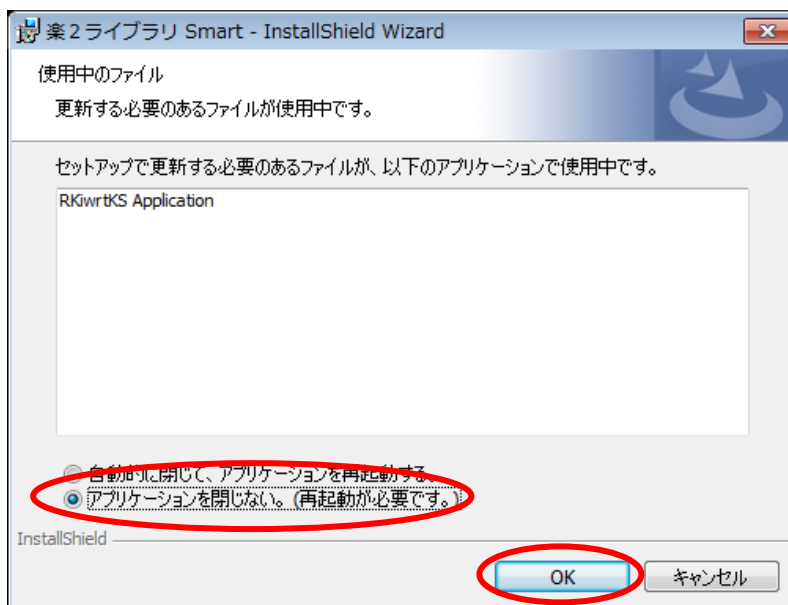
楽２ライブラリ Smart - InstallShield Wizard

使用中のファイル

更新する必要のあるファイルが使用中です。

セットアップで更新する必要のあるファイルが、以下のアプリケーションで使用中です。

RKiwrtKS Application

自動的に閉じて、アプリケーションを再起動する。

アプリケーションを閉じない。(再起動が必要です。)

InstallShield

OK

キャンセル